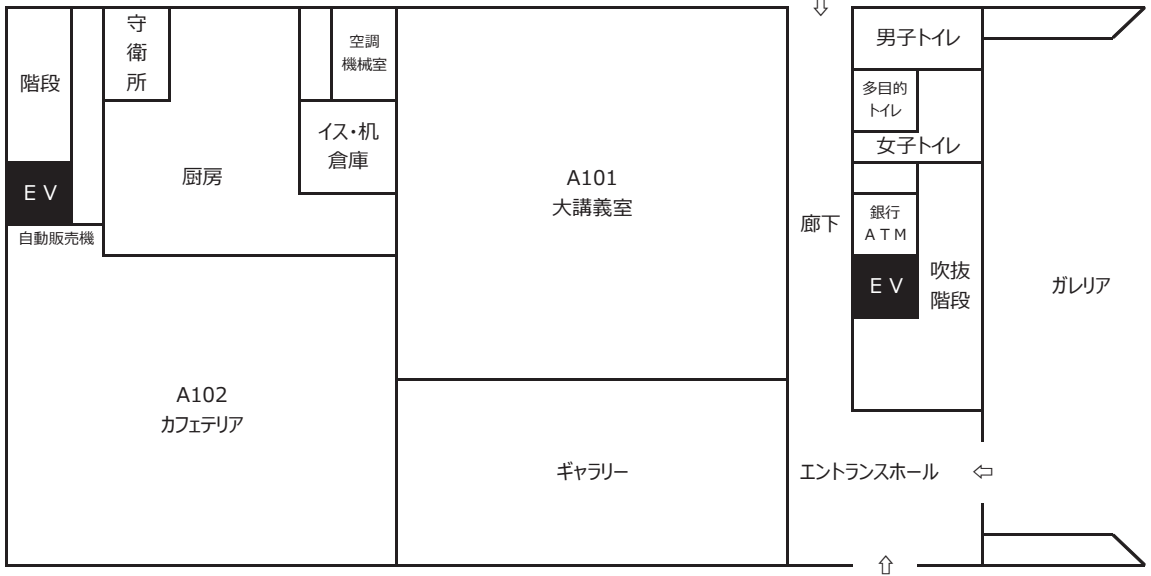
階段

ＥＶ

自動販売機

守衛所

厨房

空調機械室

イス・机倉庫

A101
大講義室

A102
カフェテリア

ギャラリー

廊下

エントランスホール

男子トイレ

多目的トイレ

女子トイレ

銀行ＡＴＭ

ＥＶ

吹抜階段

ガレリア